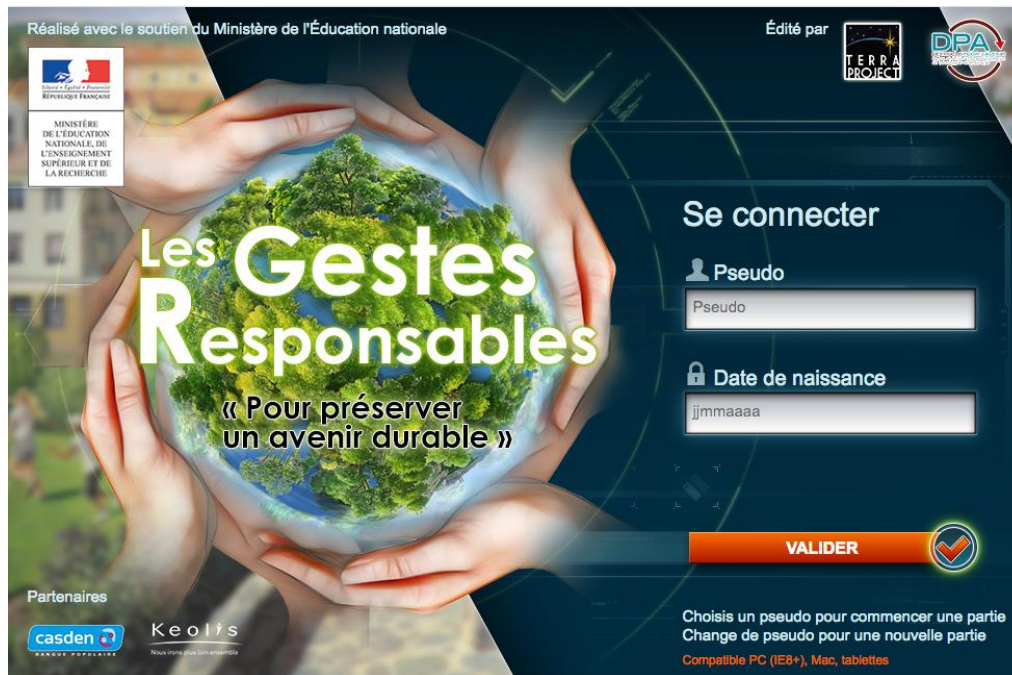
Réalisé avec le soutien du Ministère de l'Éducation nationale

Liberté • Égalité • Fraternité
RÉPUBLIQUE FRANÇAISE

MINISTÈRE DE L'ÉDUCATION NATIONALE, DE L'ENSEIGNEMENT SUPÉRIEUR ET DE LA RECHERCHE

Édité par

TERRA PROJECT

DPA

Les Gestes Responsables

« Pour préserver un avenir durable »

Se connecter

Pseudo

Pseudo

Date de naissance

jjmmaaaa

VALIDER

Partenaires

casden
BANQUE POPULAIRE

Keolis
Nous irons plus loin ensemble

Choisis un pseudo pour commencer une partie
Change de pseudo pour une nouvelle partie

Compatible PC (IE8+), Mac, tablettes